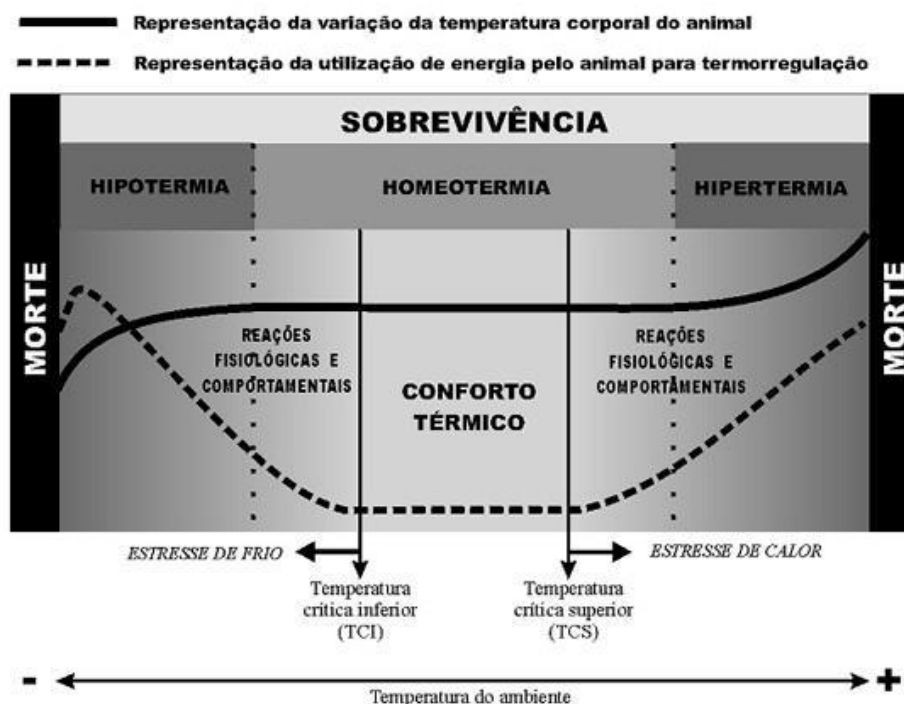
Representação da variação da temperatura corporal do animal

Representação da utilização de energia pelo animal para termorregulação

SOBREVIVÊNCIA

HIPOTERMIA

HOMEOTERMIA

HIPERTERMIA

MORTE

REAÇÕES FISIOLÓGICAS E COMPORTAMENTAIS

CONFORTO TÉRMICO

REAÇÕES FISIOLÓGICAS E COMPORTAMENTAIS

MORTE

ESTRESSE DE FRIO

ESTRESSE DE CALOR

Temperatura crítica inferior (TCI)

Temperatura crítica superior (TCS)

-

+

Temperatura do ambiente